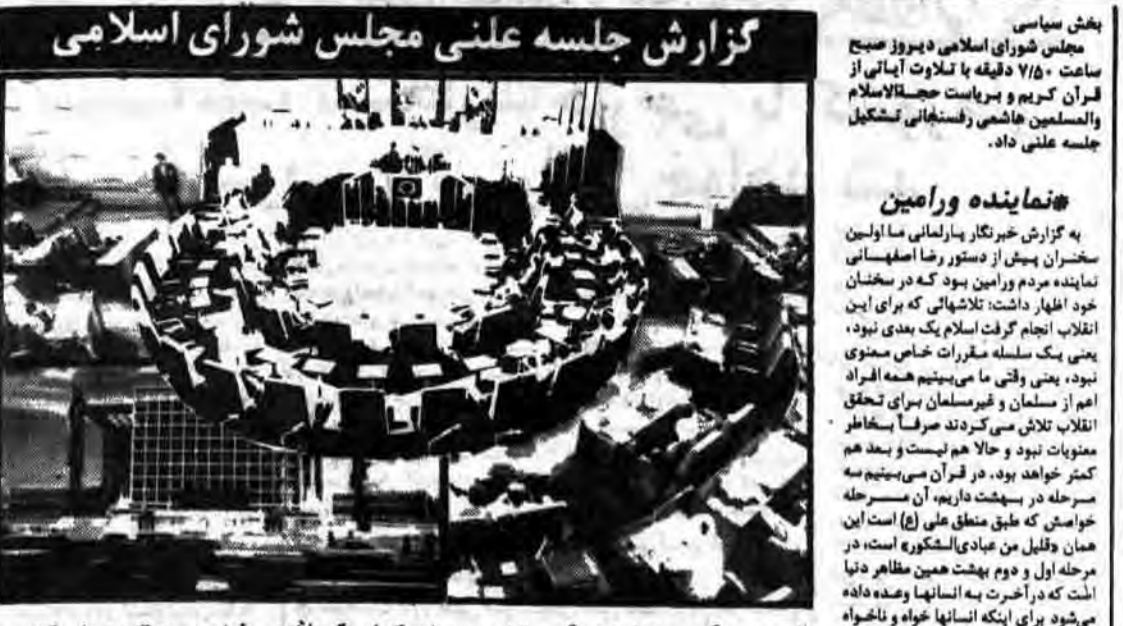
گزارش جلسه علنی مجلس شورای اسلامی

بخش سیاسی
مجلس شورای اسلامی دیروز صبح ساعت ۷/۵۰ دقیقه با تلاوت آیاتی از قرآن کریم و بریاست حجةالاسلام والمسلمین هاشمی رفسنجانی تشکیل جلسه علنی داد.

*نماینده ورامین
به گزارش خبرنگار پارلمانی ما اولین سخنران پیش از دستور رضا اصفهانی نماینده مردم ورامین بود که در سخنان خود اظهار داشت: تلاشهائی که برای این انقلاب انجام گرفت اسلام یک بعدی نبود، یعنی یک سلسله مقررات خاص معنوی نبود، یعنی وقتی ما می‌بینیم همه افراد اعم از مسلمان و غیرمسلمان برای تحقق انقلاب تلاش می‌کردند صرفاً بخاطر معنویات نبود و حالا هم نیست و بعد هم کمتر خواهد بود. در قرآن می‌بینیم سه مرحله در بهشت داریم، آن مرحله خواصش که طبق منطق علی (ع) است این همان وقلیل من عبادی‌الشکور است، در مرحله اول و دوم بهشت همین مظاهر دنیا است که درآخرت به انسانها وعده داده میشود برای اینکه انسانها خواه و ناخواه